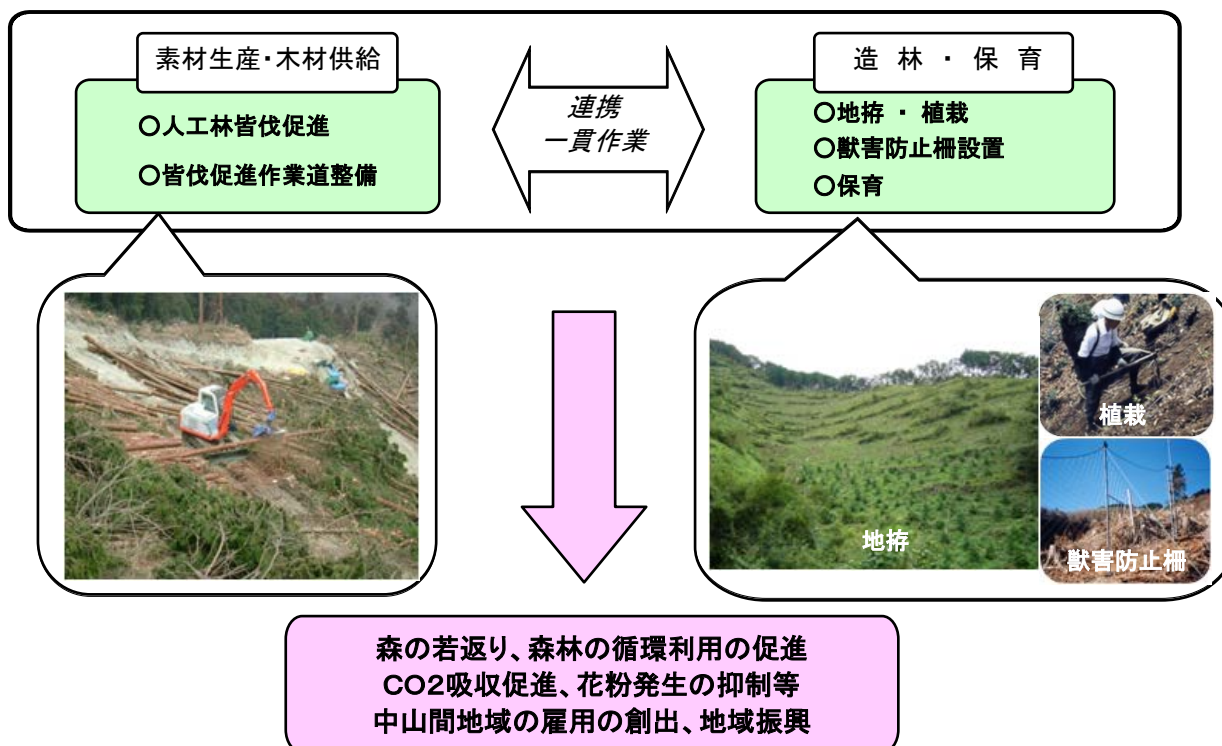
素材生産・木材供給

○人工林皆伐促進

○皆伐促進作業道整備

連携
一貫作業

造 林 ・ 保 育

○地拵 ・ 植栽

○獣害防止柵設置

○保育

地拵

植栽

獣害防止柵

森の若返り、森林の循環利用の促進
CO2吸収促進、花粉発生の抑制等
中山間地域の雇用の創出、地域振興